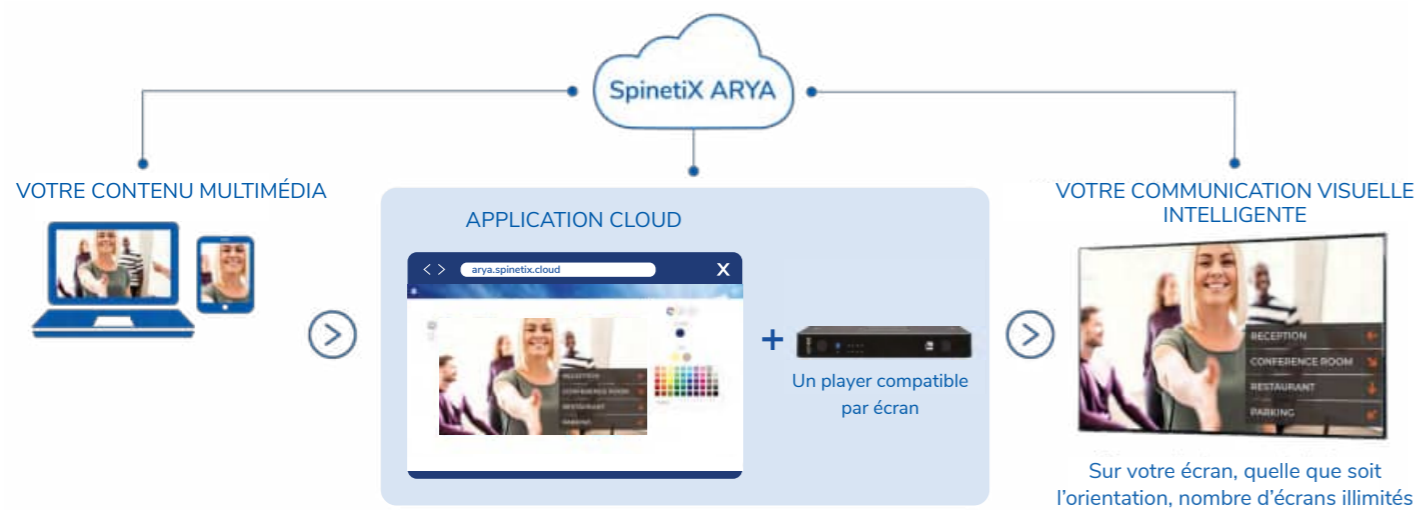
SpinetiX ARYA

VOTRE CONTENU MULTIMÉDIA

APPLICATION CLOUD

arya.spinetix.cloud

X

RECEPTION
CONFERENCE ROOM
RESTAURANT
PARKING

+

Un player compatible par écran

VOTRE COMMUNICATION VISUELLE INTELLIGENTE

RECEPTION
CONFERENCE ROOM
RESTAURANT
PARKING

Sur votre écran, quelle que soit l'orientation, nombre d'écrans illimités